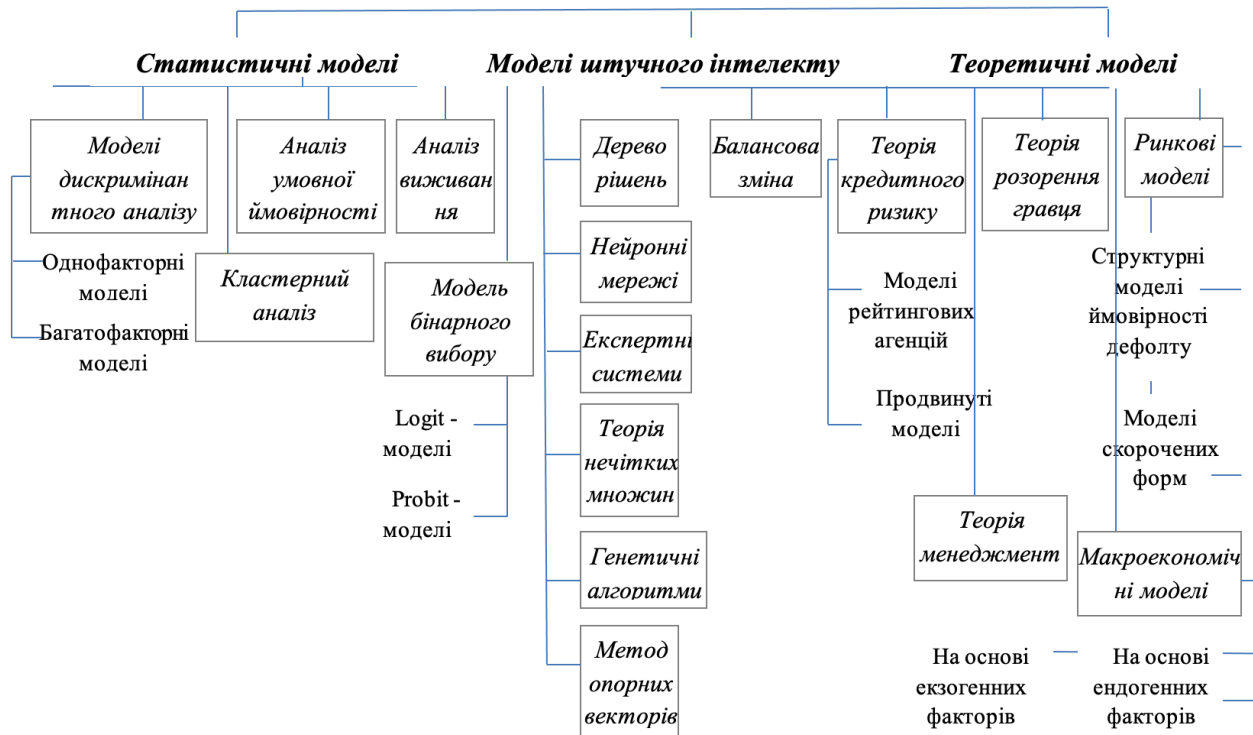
Статистичні моделі

Моделі штучного інтелекту

Теоретичні моделі

Моделі дискримінан тного аналізу

Аналіз умовної ймовірності

Аналіз виживан ня

Дерево рішень

Балансова зміна

Теорія кредитного ризику

Теорія розорення гравця

Ринкові моделі

Однофакторні моделі

Багатофакторні моделі

Кластерний аналіз

Модель бінарного вибору

Нейронні мережі

Експертні системи

Моделі рейтингових агенцій

Продвинуті моделі

Структурні моделі ймовірності дефолту

Моделі скорочених форм

Logit - моделі

Probit - моделі

Теорія нечітких множин

Генетичні алгоритми

Метод опорних векторів

Теорія менеджмент

Макроекономічні моделі

На основі екзогенних факторів

На основі ендогенних факторів